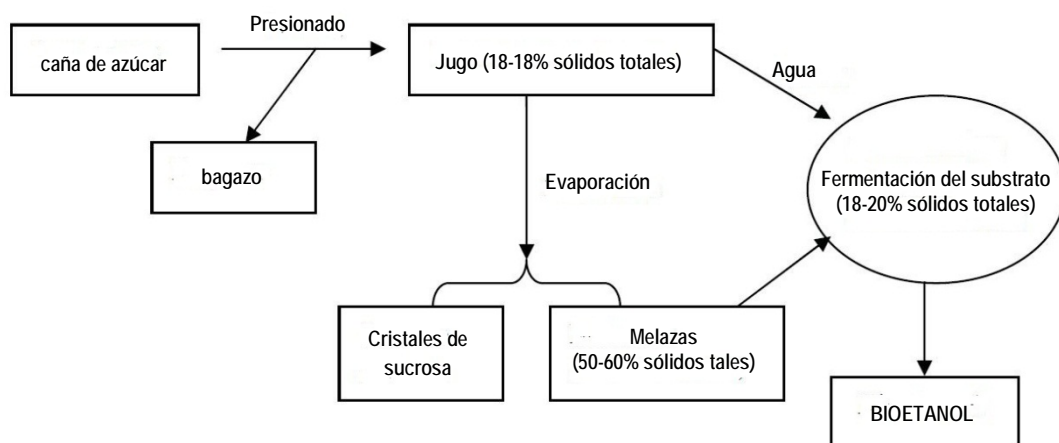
caña de azúcar

Presionado

Jugo (18-18% sólidos totales)

Agua

bagazo

Evaporación

Fermentación del substrato (18-20% sólidos totales)

Cristales de sucrosa

Melazas (50-60% sólidos tales)

BIOETANOL